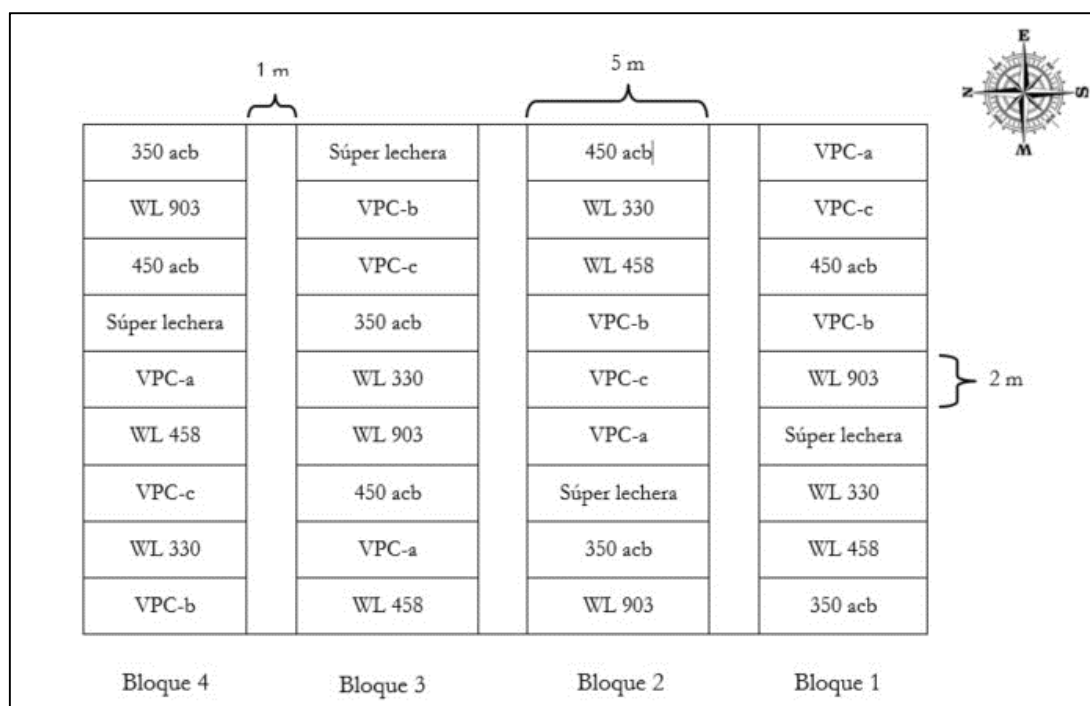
1 m

5 m

E
N
S
W

| 350 acb | | Súper lechera | | 450 acb | | VPC-a |
|---|---|---|---|---|---|---|
| WL 903 | | VPC-b | | WL 330 | | VPC-c |
| 450 acb | | VPC-c | | WL 458 | | 450 acb |
| Súper lechera | | 350 acb | | VPC-b | | VPC-b |
| VPC-a | | WL 330 | | VPC-c | | WL 903 |
| WL 458 | | WL 903 | | VPC-a | | Súper lechera |
| VPC-c | | 450 acb | | Súper lechera | | WL 330 |
| WL 330 | | VPC-a | | 350 acb | | WL 458 |
| VPC-b | | WL 458 | | WL 903 | | 350 acb |

2 m

Bloque 4 Bloque 3 Bloque 2 Bloque 1